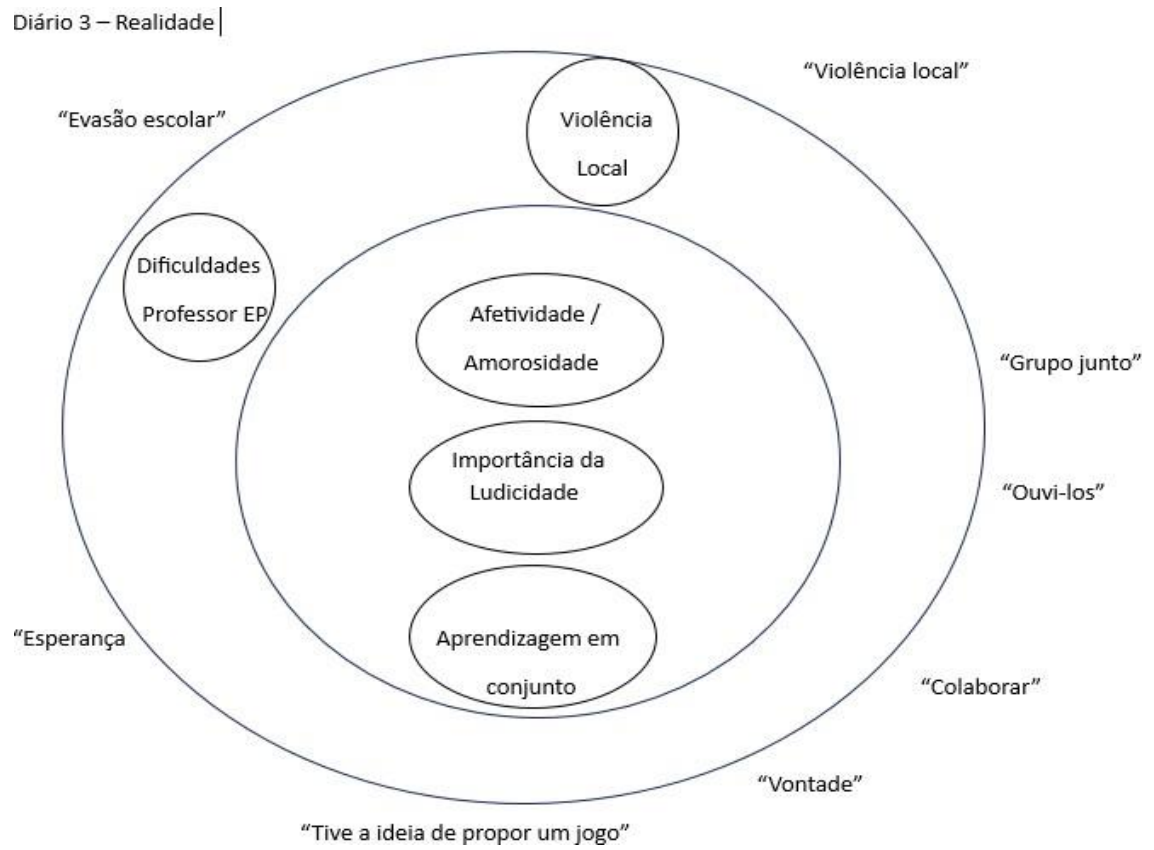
Diário 3 – Realidade

"Violência local"

"Evasão escolar"

Violência Local

Dificuldades Professor EP

Afetividade / Amorosidade

"Grupo junto"

Importância da Ludicidade

"Ouvi-los"

"Esperança

Aprendizagem em conjunto

"Colaborar"

"Vontade"

"Tive a ideia de propor um jogo"